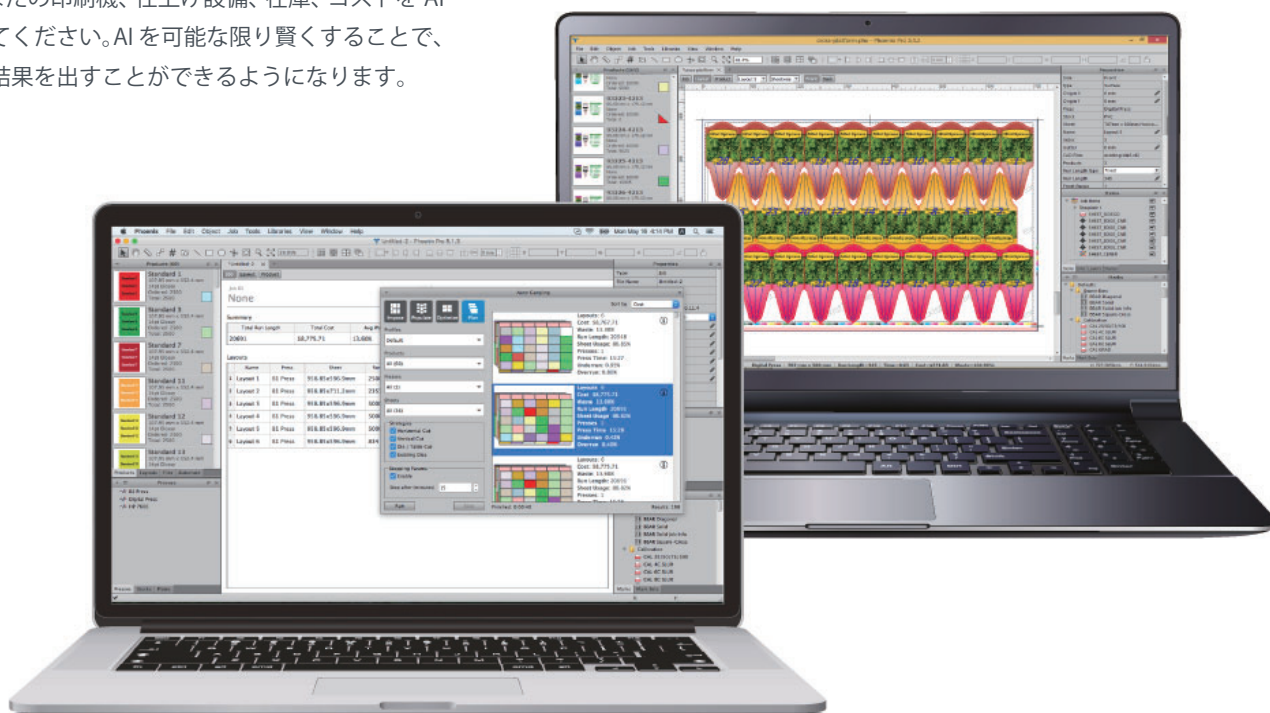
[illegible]たの印刷機、仕上げ設備、在庫、コストを AI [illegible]てください。AI を可能な限り賢くすることで、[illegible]結果を出すことができるようになります。

Phoenix File Edit Object Job Tools Libraries View Window Help

Standard 1
Standard 3
Standard 7
Standard 11
Standard 12
Standard 13

None

Summary

| Total Run Length | Total Cost |
|---|---|
| 20691 | $8,775.71 |

Layouts

| | Name | Press | Sheet |
|---|---|---|---|
| 1 | Layout 1 | B1 Press | 916.85x596.9mm |
| 2 | Layout 2 | B1 Press | 916.85x711.2mm |
| 3 | Layout 3 | B1 Press | 916.85x596.9mm |
| 4 | Layout 4 | B1 Press | 916.85x596.9mm |
| 5 | Layout 5 | B1 Press | 916.85x596.9mm |
| 6 | Layout 6 | B1 Press | 916.85x596.9mm |

B1 Press
Digital Press
HP 7800

Auto Ganging

Profiles
Default
Products
All (18)
Presses
All (3)
Sheets
All (16)

Strategies
Horizontal Cut
Vertical Cut
Die / Table Cut
Existing Dies

Layouts: 6
Cost: $8,767.71
Waste: 13,988
Run Length: 20658

Layouts: 6
Cost: $8,775.71
Waste: 13,988
Run Length: 20691

Layouts: 6
Cost: $8,775.71
Waste: 13,988
Run Length: 20691

Results: 100

Untitled Compiler - Phoenix Pro 5.1.2

File Edit Object Job Tools Libraries View Window Help